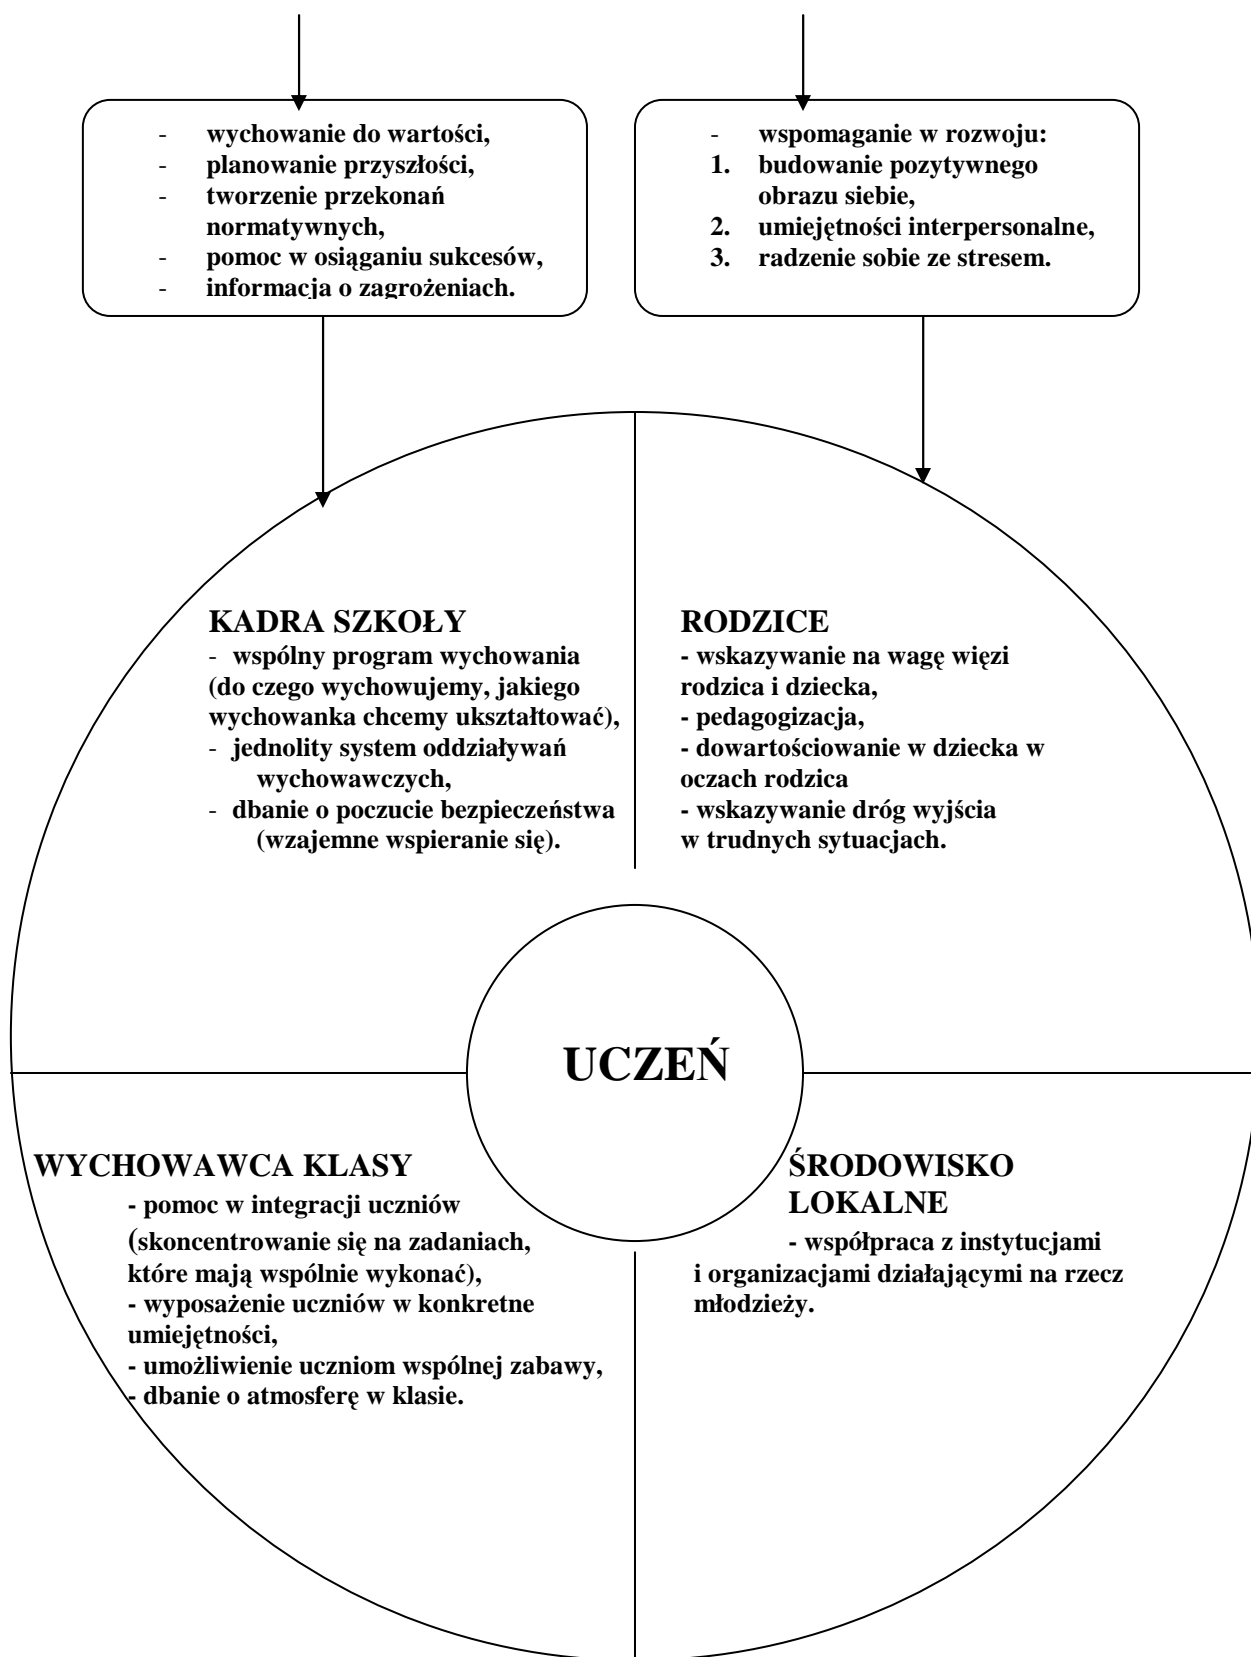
- wychowanie do wartości,
- planowanie przyszłości,
- tworzenie przekonań normatywnych,
- pomoc w osiąganiu sukcesów,
- informacja o zagrożeniach.

- wspomaganie w rozwoju:
1. budowanie pozytywnego obrazu siebie,
2. umiejętności interpersonalne,
3. radzenie sobie ze stresem.

KADRA SZKOŁY
- wspólny program wychowania (do czego wychowujemy, jakiego wychowanka chcemy ukształtować),
- jednolity system oddziaływań wychowawczych,
- dbanie o poczucie bezpieczeństwa (wzajemne wspieranie się).

RODZICE
- wskazywanie na wagę więzi rodzica i dziecka,
- pedagogizacja,
- dowartościowanie w dziecka w oczach rodzica
- wskazywanie dróg wyjścia w trudnych sytuacjach.

UCZEŃ

WYCHOWAWCA KLASY
- pomoc w integracji uczniów (skoncentrowanie się na zadaniach, które mają wspólnie wykonać),
- wyposażenie uczniów w konkretne umiejętności,
- umożliwienie uczniom wspólnej zabawy,
- dbanie o atmosferę w klasie.

ŚRODOWISKO LOKALNE
- współpraca z instytucjami i organizacjami działającymi na rzecz młodzieży.